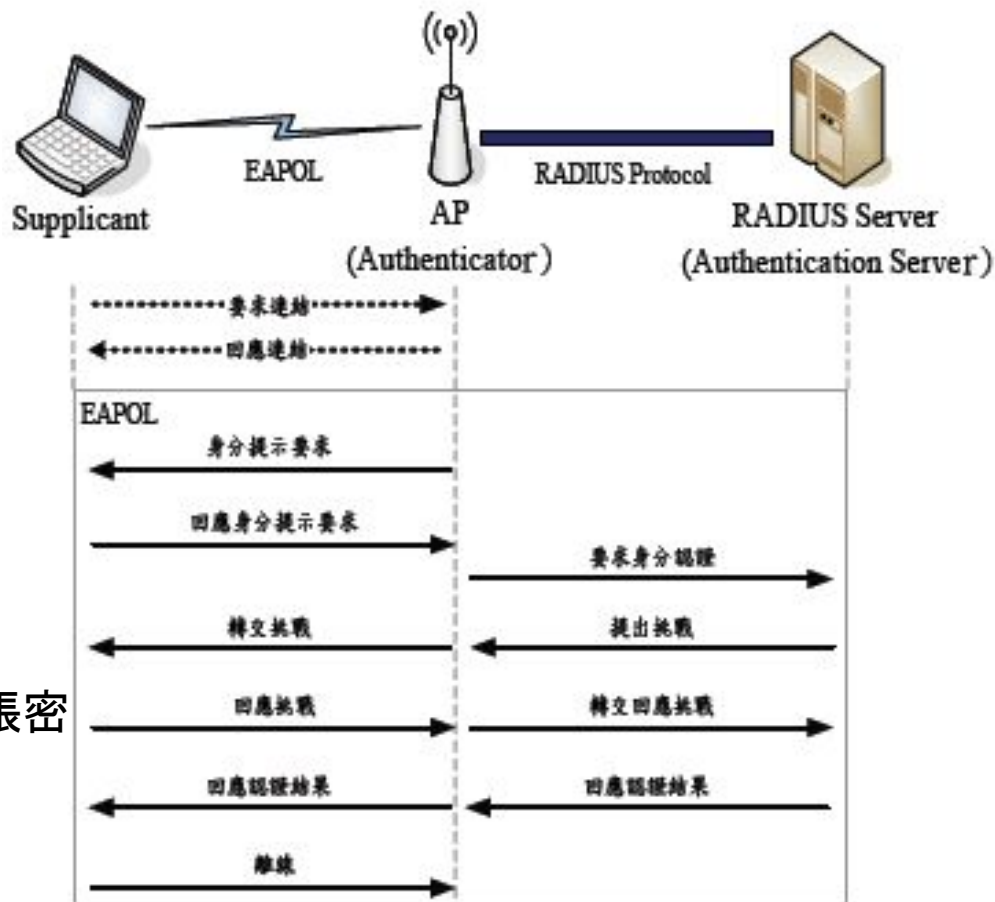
Supplicant

EAPOL

AP
(Authenticator)

RADIUS Protocol

RADIUS Server
(Authentication Server)

要求連結

回應連結

EAPOL

身分提示要求

回應身分提示要求

要求身分認證

轉交挑戰

提出挑戰

回應挑戰

轉交回應挑戰

回應認證結果

回應認證結果

離線

帳密